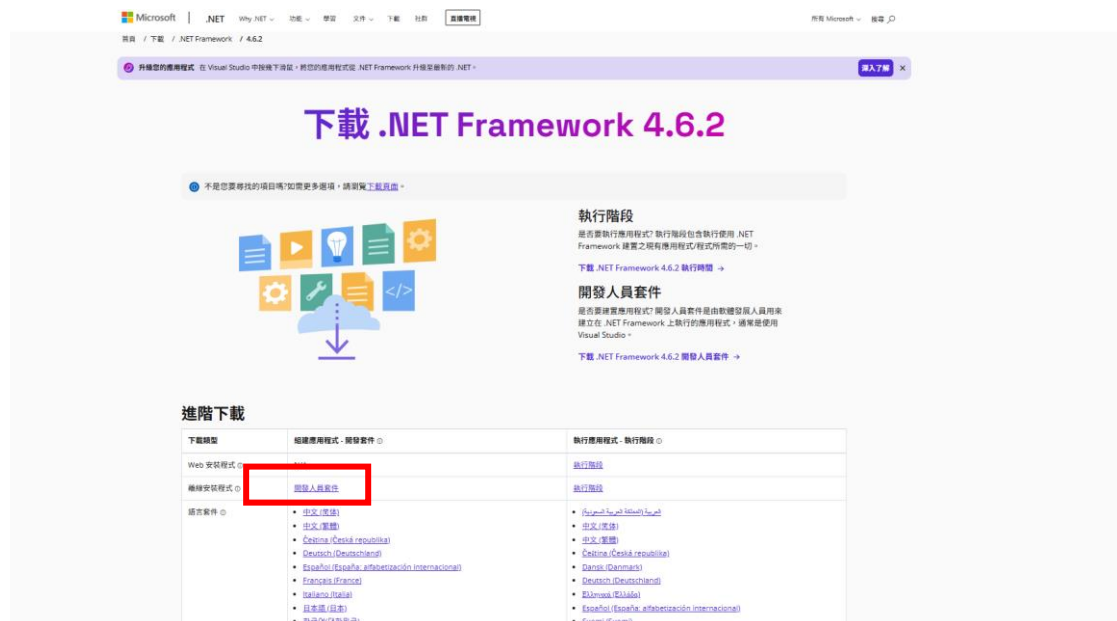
Microsoft | .NET Why .NET 功能 學習 文件 下載 社群 直播電視

所有 Microsoft 搜尋

首頁 / 下載 / .NET Framework / 4.6.2

升級您的應用程式 在 Visual Studio 中按幾下滑鼠，將您的應用程式從 .NET Framework 升級至最新的 .NET。 深入了解 ×

下載 .NET Framework 4.6.2

不是您要尋找的項目嗎?如需更多選項，請瀏覽下載頁面。

執行階段

是否要執行應用程式? 執行階段包含執行使用 .NET Framework 建置之現有應用程式/程式所需的一切。

下載 .NET Framework 4.6.2 執行時間 →

開發人員套件

是否要建置應用程式? 開發人員套件是由軟體發展人員用來建立在 .NET Framework 上執行的應用程式，通常是使用 Visual Studio。

下載 .NET Framework 4.6.2 開發人員套件 →

進階下載

| 下載類型 | 組建應用程式 - 開發套件 | 執行應用程式 - 執行階段 |
|---|---|---|
| Web 安裝程式 | N/A | 執行階段 |
| 離線安裝程式 | 開發人員套件 | 執行階段 |
| 語言套件 | • 中文 (简体) • 中文 (繁體) • Čeština (Česká republika) • Deutsch (Deutschland) • Español (España: alfabetización internacional) • Français (France) • Italiano (Italia) • 日本語 (日本) • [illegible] | • العربية (المملكة العربية السعودية) • 中文 (简体) • 中文 (繁體) • Čeština (Česká republika) • Dansk (Danmark) • Deutsch (Deutschland) • Ελληνικά (Ελλάδα) • Español (España: alfabetización internacional) • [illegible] |